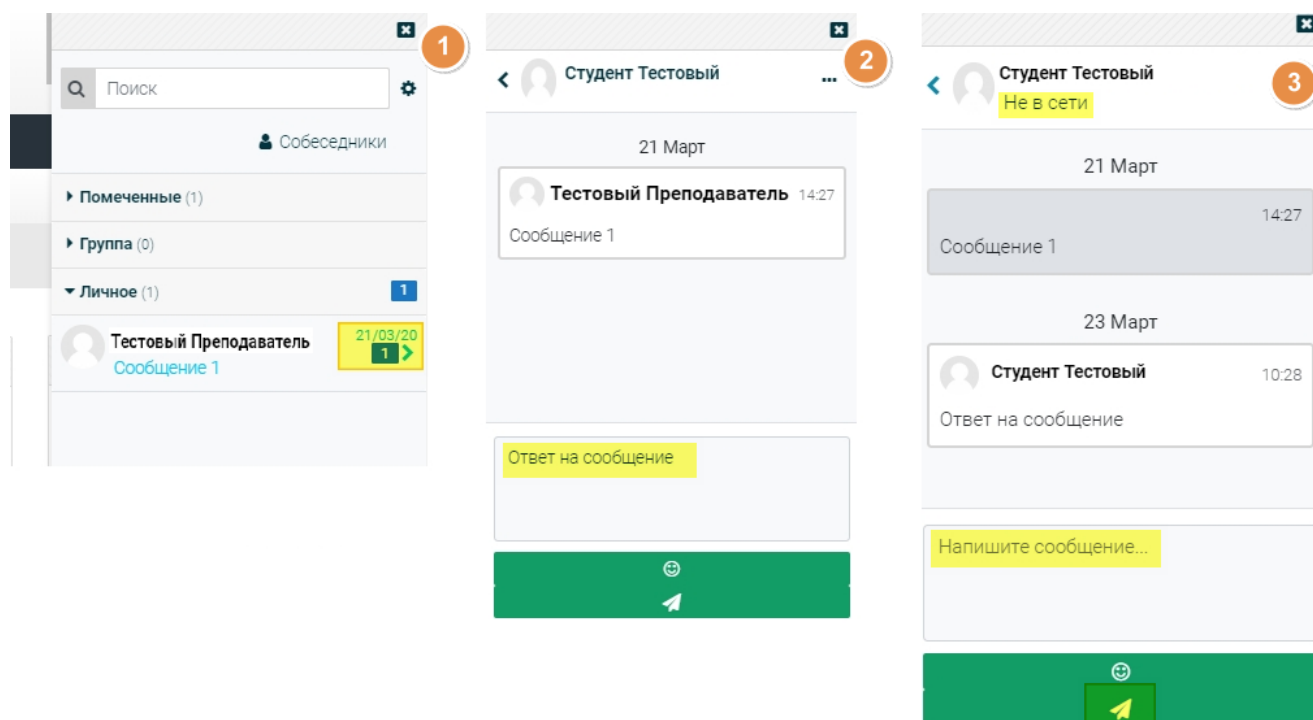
1

Поиск

Собеседники

Помеченные (1)

Группа (0)

Личное (1) 1

Тестовый Преподаватель
Сообщение 1
21/03/20
1

2

Студент Тестовый ...

21 Март

Тестовый Преподаватель 14:27
Сообщение 1

Ответ на сообщение

3

Студент Тестовый
Не в сети

21 Март

14:27
Сообщение 1

23 Март

Студент Тестовый 10:28
Ответ на сообщение

Напишите сообщение...